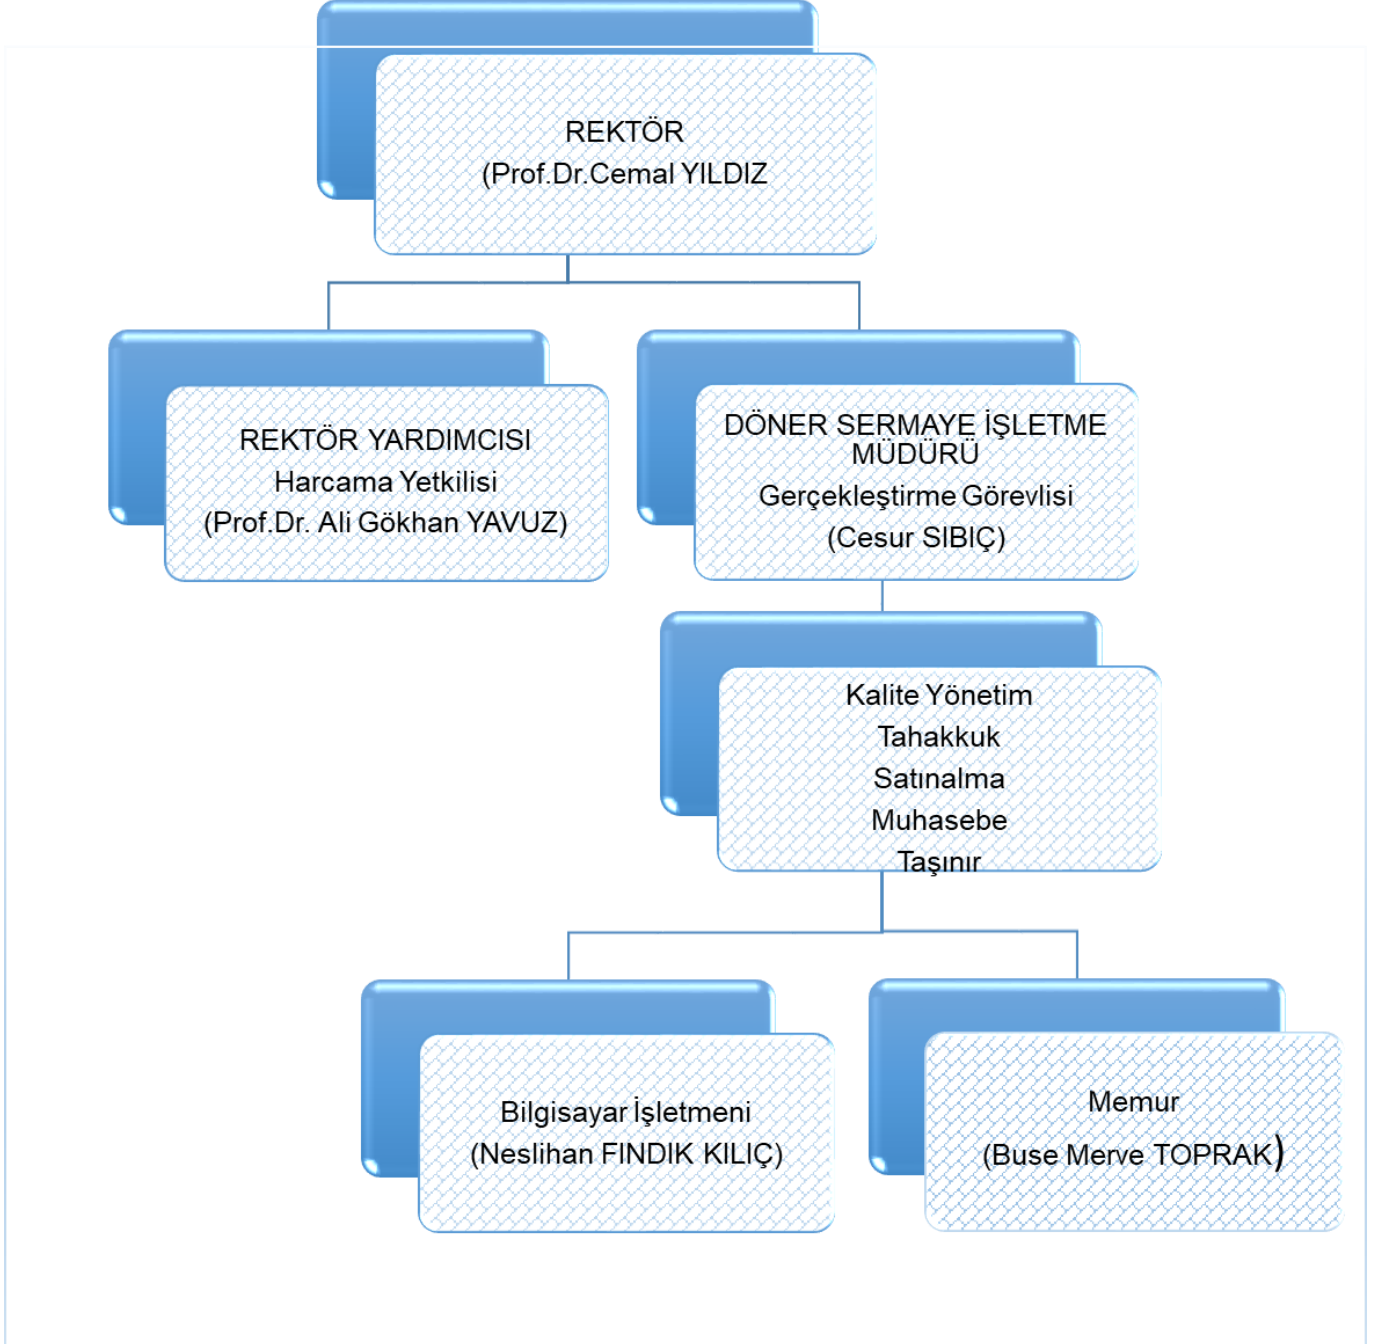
REKTÖR
(Prof.Dr.Cemal YILDIZ

REKTÖR YARDIMCISI
Harcama Yetkilisi
(Prof.Dr. Ali Gökhan YAVUZ)

DÖNER SERMAYE İŞLETME MÜDÜRÜ
Gerçekleştirme Görevlisi
(Cesur SIBIÇ)

Kalite Yönetim
Tahakkuk
Satınalma
Muhasebe
Taşınır

Bilgisayar İşletmeni
(Neslihan FINDIK KILIÇ)

Memur
(Buse Merve TOPRAK)